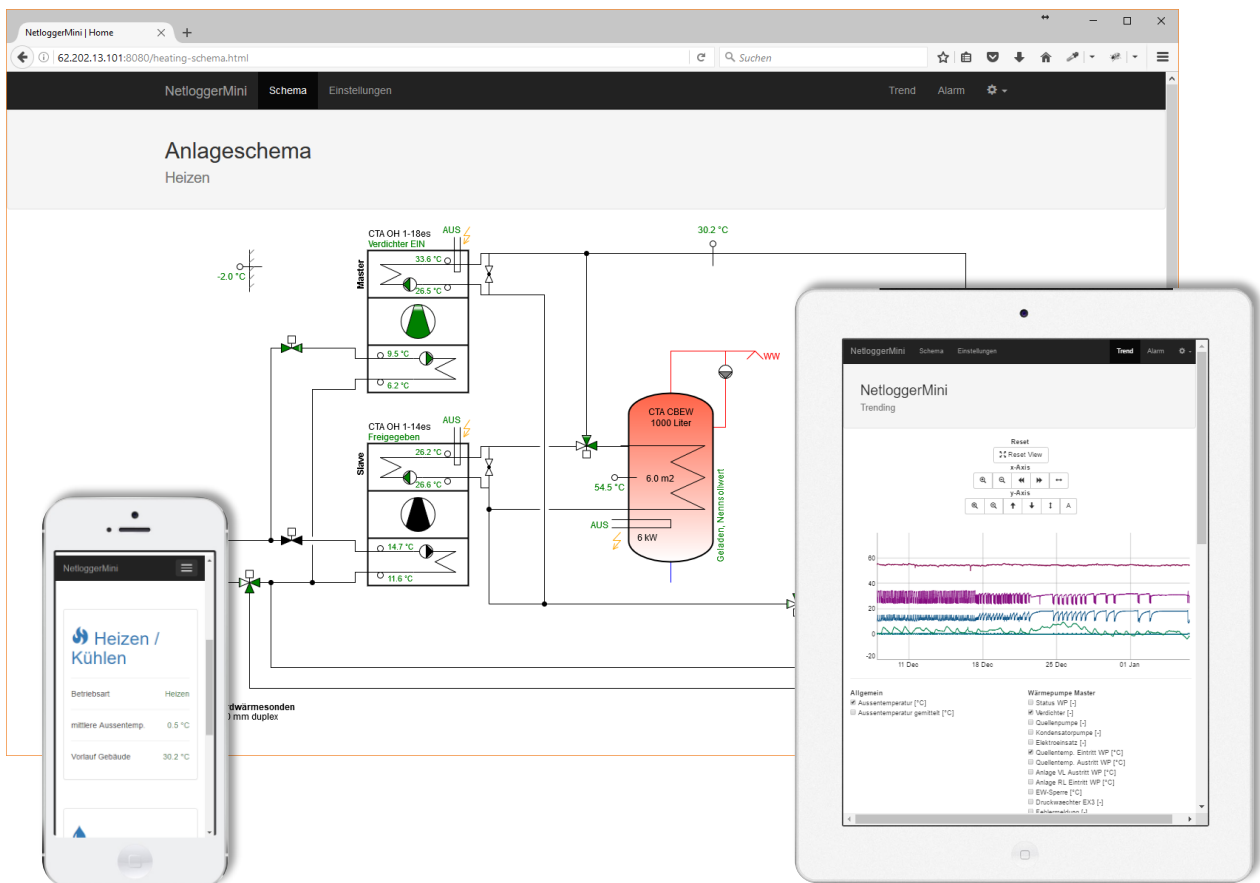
NetloggerMini | Home

62.202.13.101:8080/heating-schema.html

Suchen

NetloggerMini Schema Einstellungen Trend Alarm

Anlageschema

Heizen

-2.0 °C

CTA OH 1-18es
Verdichter EIN

AUS

30.2 °C

Master

33.6 °C

26.5 °C

9.5 °C

6.2 °C

WW

CTA CBEW
1000 Liter

CTA OH 1-14es
Freigegeben

AUS

Slave

26.2 °C

26.6 °C

54.5 °C

6.0 m2

AUS

6 kW

Geladen, Nennsollwert

14.7 °C

11.6 °C

rdwärmesonden
0 mm duplex

NetloggerMini

Heizen / Kühlen

Betriebsart Heizen

mittlere Aussentemp. 0.5 °C

Vorlauf Gebäude 30.2 °C

NetloggerMini Schema Einstellungen Trend Alarm

NetloggerMini
Trending

Reset
Reset View
x-Axis
y-Axis
A

60
40
20
0
-20
11 Dec
18 Dec
25 Dec
01 Jan

Allgemein
Aussentemperatur [°C]
Aussentemperatur gemittelt [°C]

Wärmepumpe Master
Status WP [-]
Verdichter [-]
Quellenpumpe [-]
Kondensatorpumpe [-]
Elektroeinsatz [-]
Quellentemp. Eintritt WP [°C]
Quellentemp. Austritt WP [°C]
Anlage VL Austritt WP [°C]
Anlage RL Eintritt WP [°C]
EW-Sperre [°C]
Druckwaechter EX3 [-]
Fehlermeldung [-]